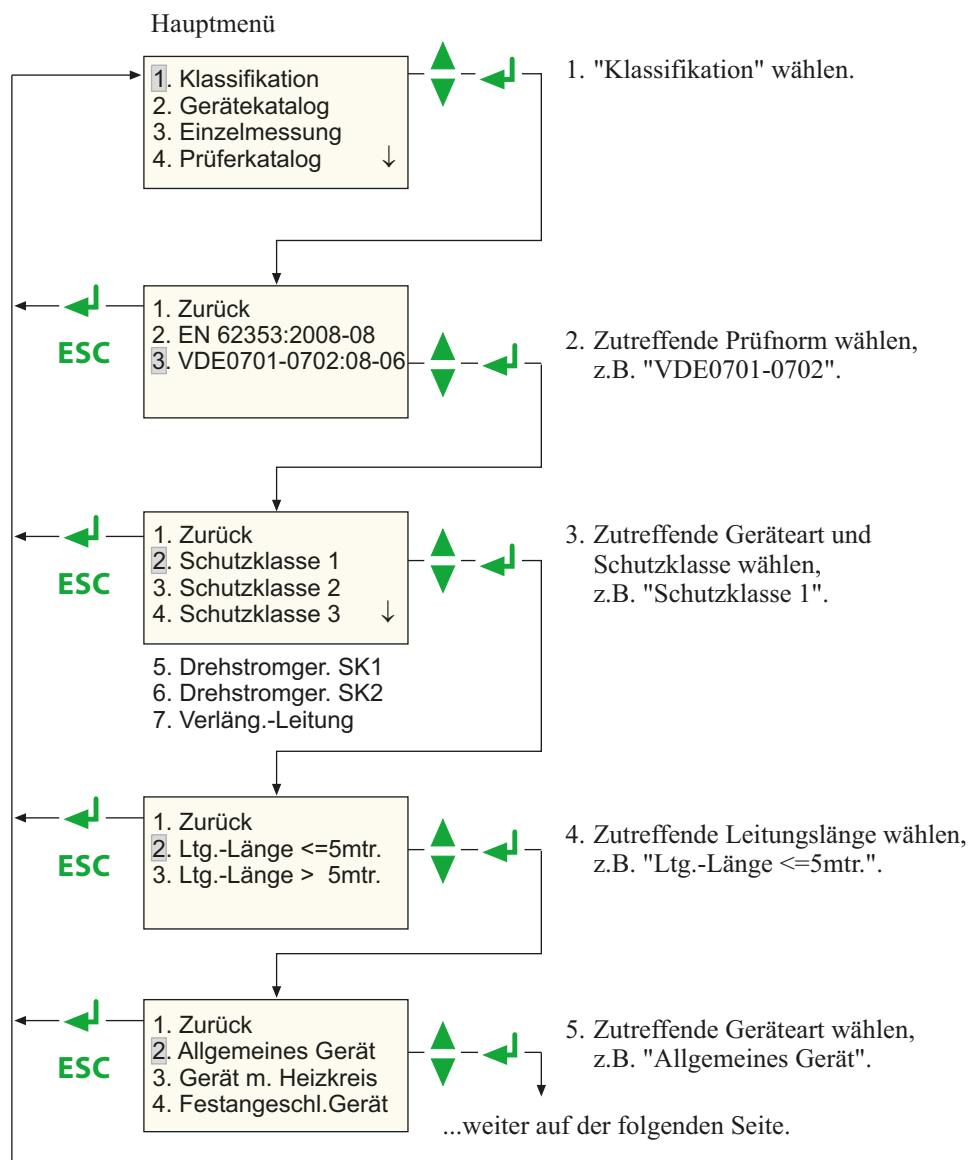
Hauptmenü

1. Klassifikation
2. Gerätekatalog
3. Einzelmessung
4. Prüferkatalog ↓

1. "Klassifikation" wählen.

ESC

1. Zurück
2. EN 62353:2008-08
3. VDE0701-0702:08-06

2. Zutreffende Prüfnorm wählen, z.B. "VDE0701-0702".

ESC

1. Zurück
2. Schutzklasse 1
3. Schutzklasse 2
4. Schutzklasse 3 ↓
5. Drehstromger. SK1
6. Drehstromger. SK2
7. Verläng.-Leitung

3. Zutreffende Geräteart und Schutzklasse wählen, z.B. "Schutzklasse 1".

ESC

1. Zurück
2. Ltg.-Länge <=5mtr.
3. Ltg.-Länge > 5mtr.

4. Zutreffende Leitungslänge wählen, z.B. "Ltg.-Länge <=5mtr.".

ESC

1. Zurück
2. Allgemeines Gerät
3. Gerät m. Heizkreis
4. Festangeschl.Gerät

5. Zutreffende Geräteart wählen, z.B. "Allgemeines Gerät".

...weiter auf der folgenden Seite.